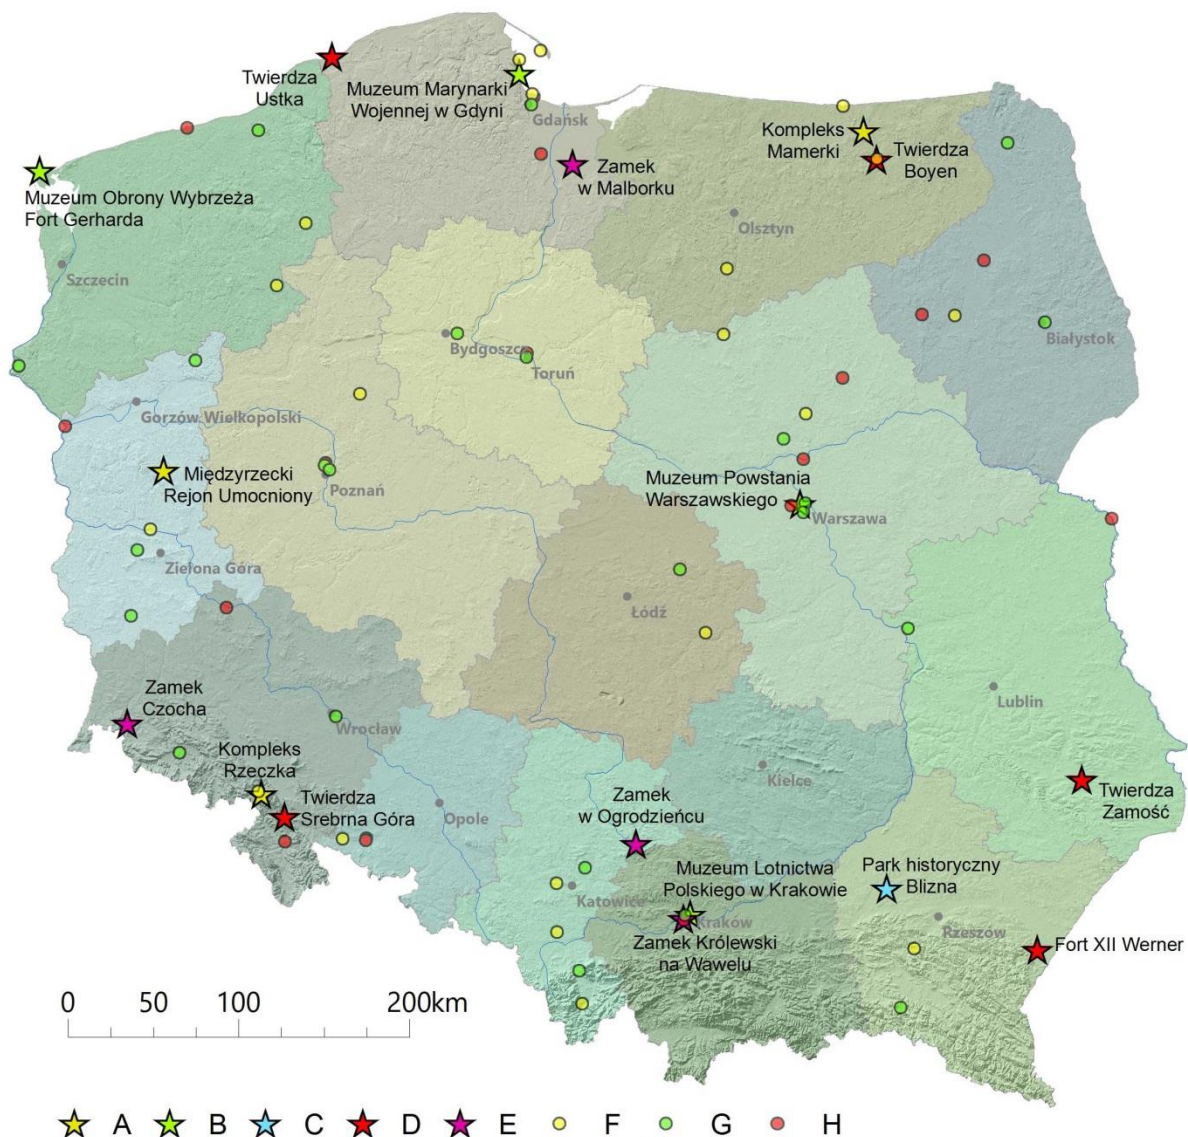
Twierdza Ustka

Muzeum Marynarki Wojennej w Gdyni

Gdańsk

Kompleks Mamerki

Twierdza Boyen

Zamek w Malborku

Muzeum Obrony Wybrzeża Fort Gerharda

Olsztyn

Szczecin

Bydgoszcz

Toruń

Białystok

Gorzów Wielkopolski

Międzyrzecki Rejon Umocniony

Poznań

Muzeum Powstania Warszawskiego

Warszawa

Zielona Góra

Łódź

Lublin

Zamek Czocha

Wrocław

Kompleks Rzeczka

Twierdza Srebrna Góra

Opole

Zamek w Ogrodzieńcu

Kielce

Twierdza Zamość

Muzeum Lotnictwa Polskiego w Krakowie

Park historyczny Blizna

Katowice

Kraków

Zamek Królewski na Wawelu

Rzeszów

Fort XII Werner

0 50 100 200km

A B C D E F G H